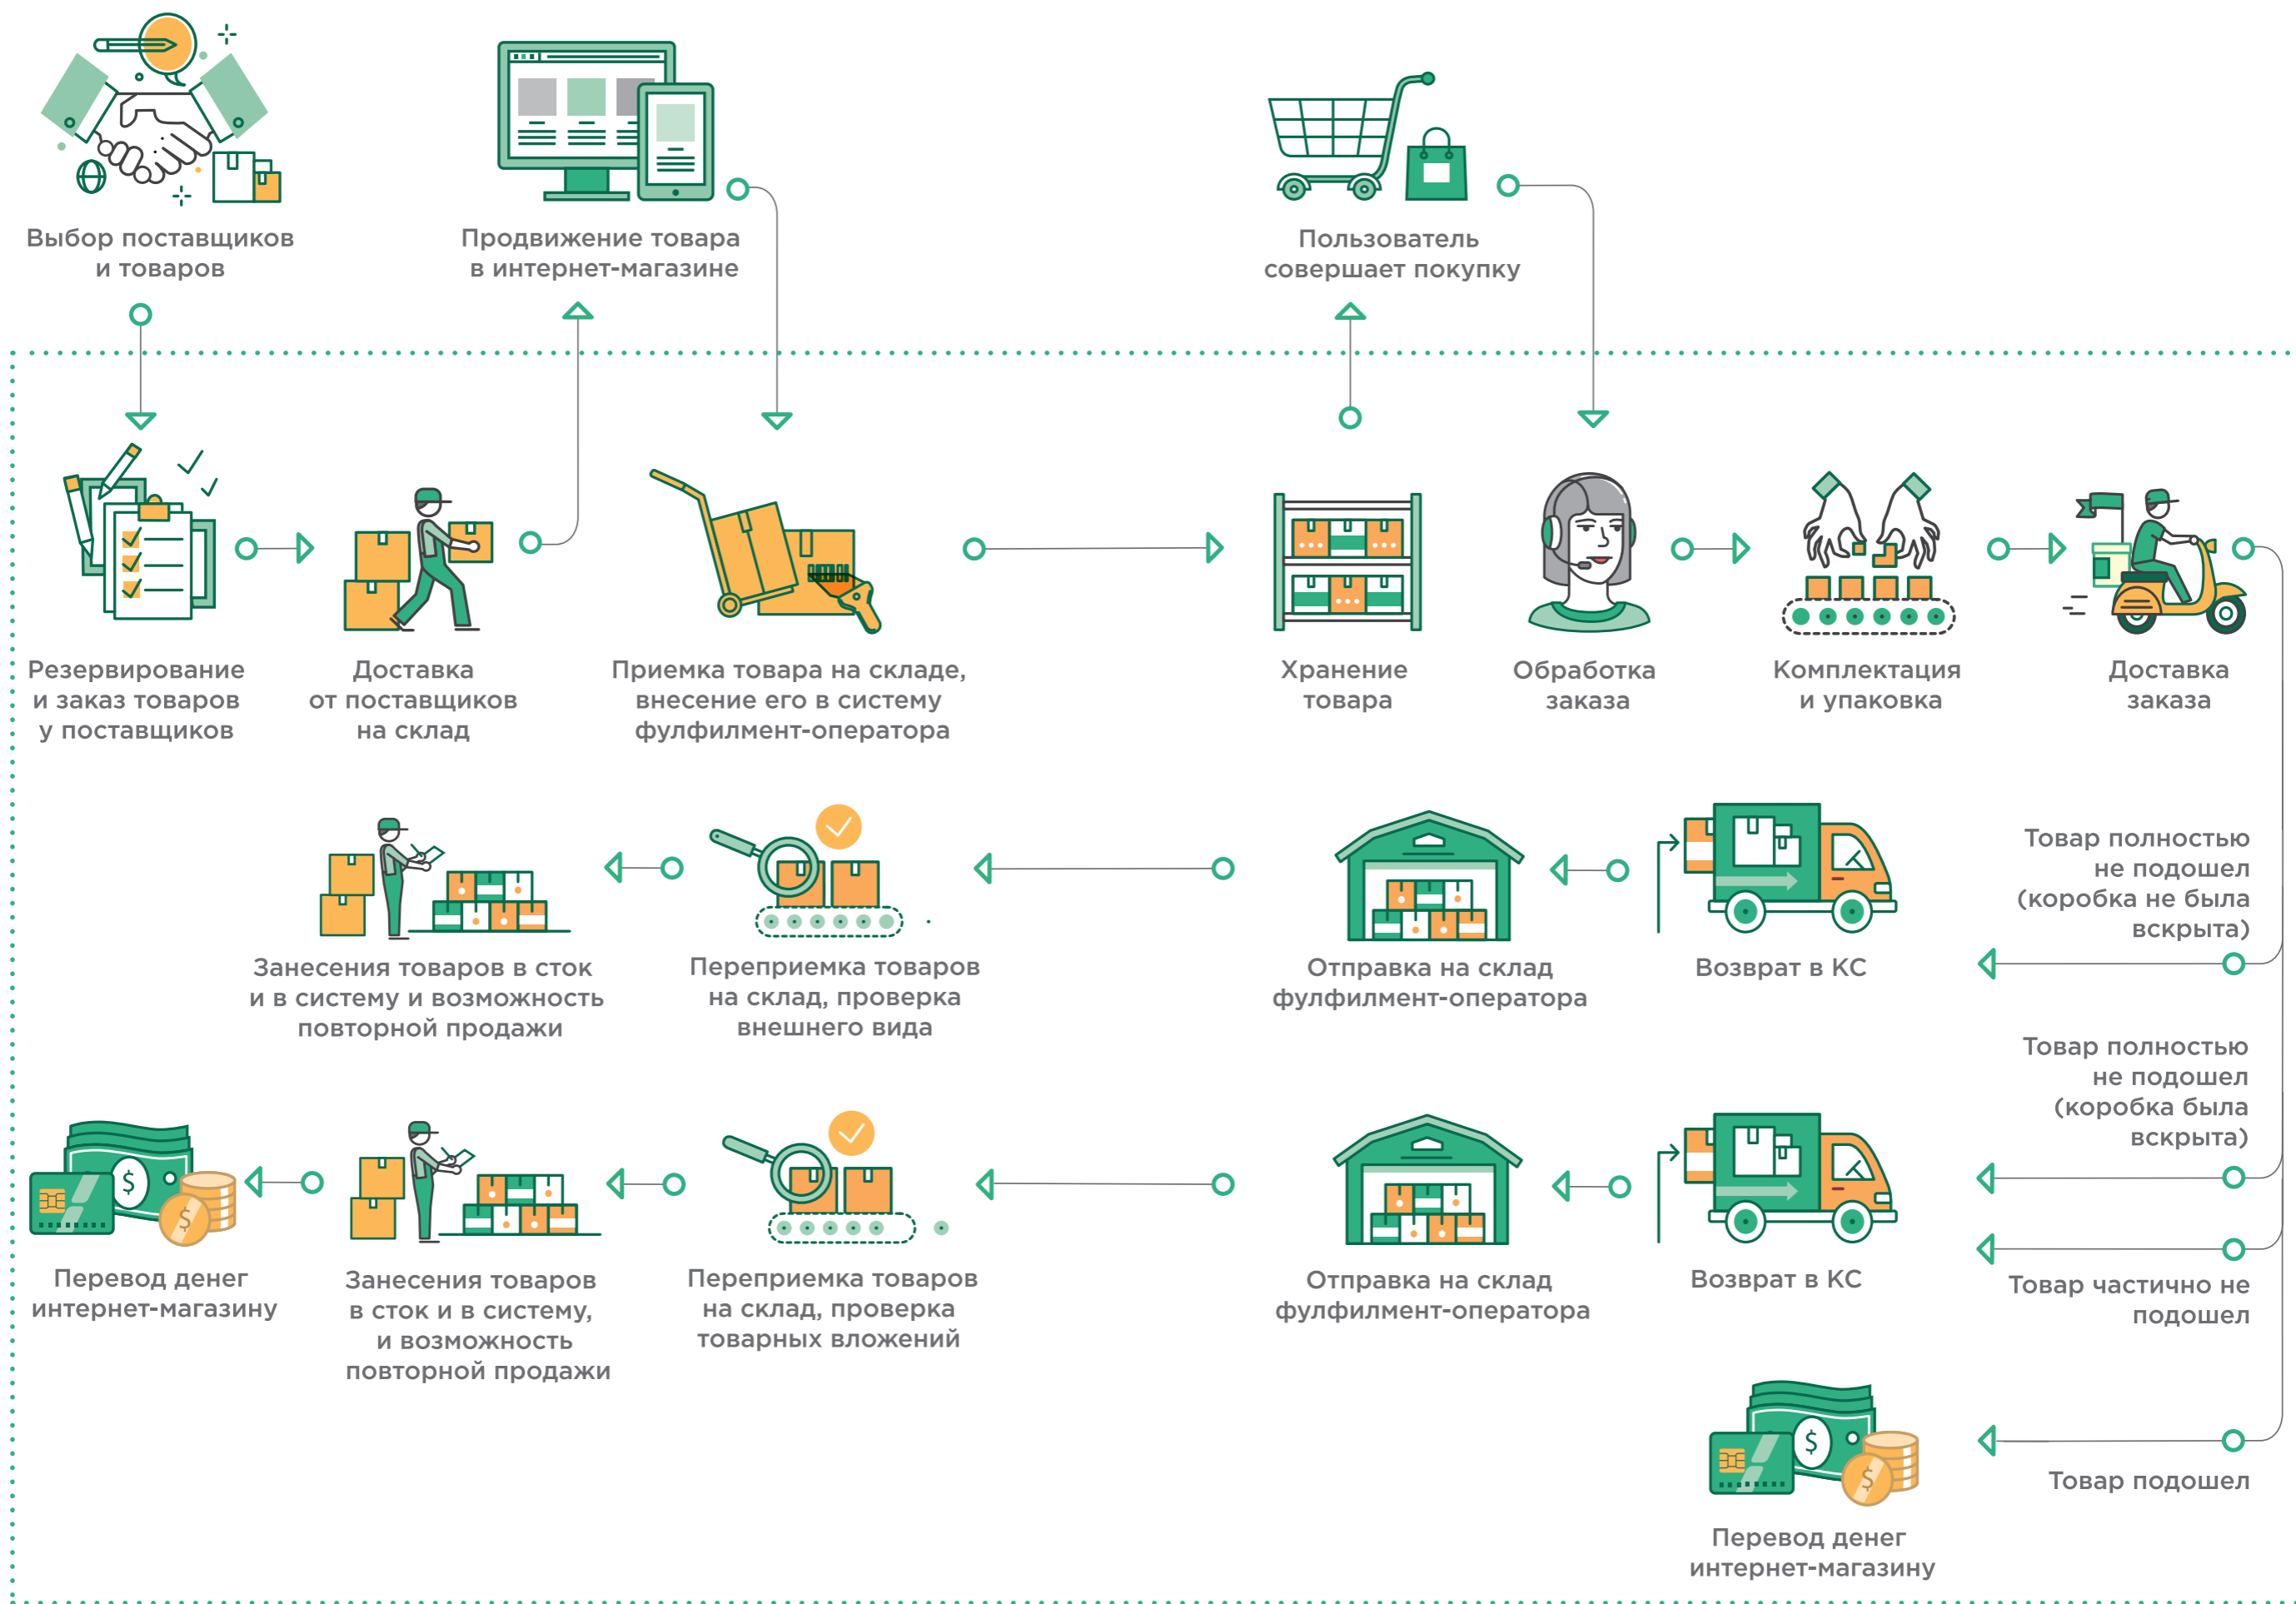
Выбор поставщиков и товаров

Продвижение товара в интернет-магазине

Пользователь совершает покупку

Резервирование и заказ товаров у поставщиков

Доставка от поставщиков на склад

Приемка товара на складе, внесение его в систему фулфилмент-оператора

Хранение товара

Обработка заказа

Комплектация и упаковка

Доставка заказа

Занесения товаров в сток и в систему и возможность повторной продажи

Переприемка товаров на склад, проверка внешнего вида

Отправка на склад фулфилмент-оператора

Возврат в КС

Товар полностью не подошел (коробка не была вскрыта)

Товар полностью не подошел (коробка была вскрыта)

Перевод денег интернет-магазину

Занесения товаров в сток и в систему, и возможность повторной продажи

Переприемка товаров на склад, проверка товарных вложений

Отправка на склад фулфилмент-оператора

Возврат в КС

Товар частично не подошел

Товар подошел

Перевод денег интернет-магазину